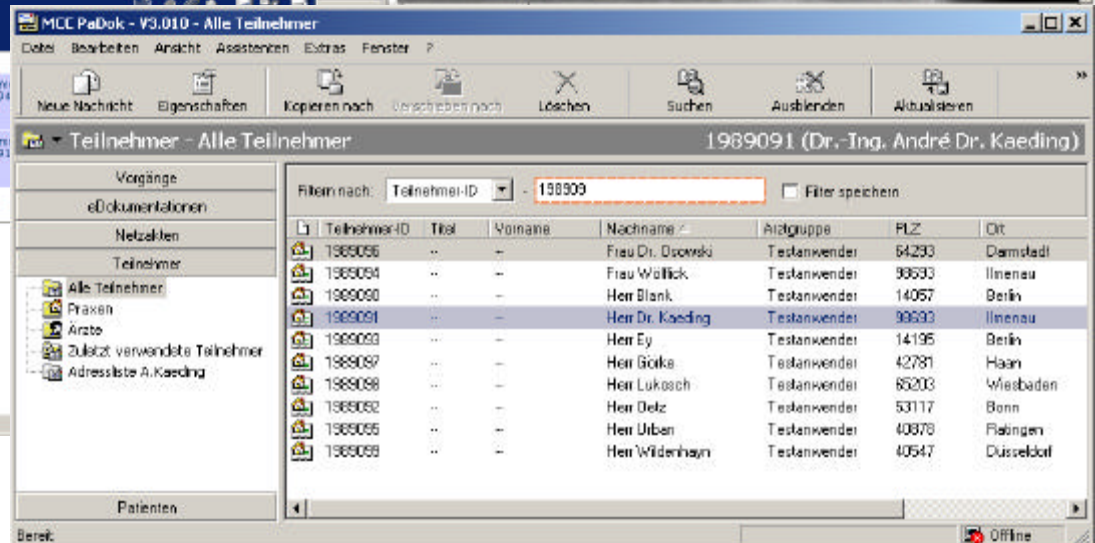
MCC PaDok - V3.010 - Alle Teilnehmer

Datei Bearbeiten Ansicht Assistenten Extras Fenster ?

Neue Nachricht Eigenschaften Kopieren nach Verschieben nach Löschen Suchen Ausblenden Aktualisieren »

Teilnehmer - Alle Teilnehmer 1989091 (Dr.-Ing. André Dr. Kaeding)

Vorgänge
eDokumentationen
Netzakten
Teilnehmer

Alle Teilnehmer
Praxen
Ärzte
Zuletzt verwendete Teilnehmer
Adressliste A.Kaeding

Patienten

Filtern nach: Teilnehmer-ID - 198909 Filter speichern

| Teilnehmer-ID | Titel | Vorname | Nachname | Arztgruppe | PLZ | Ort |
|---|---|---|---|---|---|---|
| 1989056 | -- | -- | Frau Dr. Osowski | Testanwender | 64293 | Darmstadt |
| 1989094 | -- | -- | Frau Wöllick | Testanwender | 98693 | Ilmenau |
| 1989090 | -- | -- | Herr Blank | Testanwender | 14057 | Berlin |
| 1989091 | -- | -- | Herr Dr. Kaeding | Testanwender | 98693 | Ilmenau |
| 1989093 | -- | -- | Herr Ey | Testanwender | 14195 | Berlin |
| 1989097 | -- | -- | Herr Görke | Testanwender | 42781 | Haan |
| 1989098 | -- | -- | Herr Lukosch | Testanwender | 65203 | Wiesbaden |
| 1989092 | -- | -- | Herr Oelz | Testanwender | 53117 | Bonn |
| 1989095 | -- | -- | Herr Urban | Testanwender | 40878 | Ratingen |
| 1989099 | -- | -- | Herr Wildenhayn | Testanwender | 40547 | Düsseldorf |

Bereit Offline